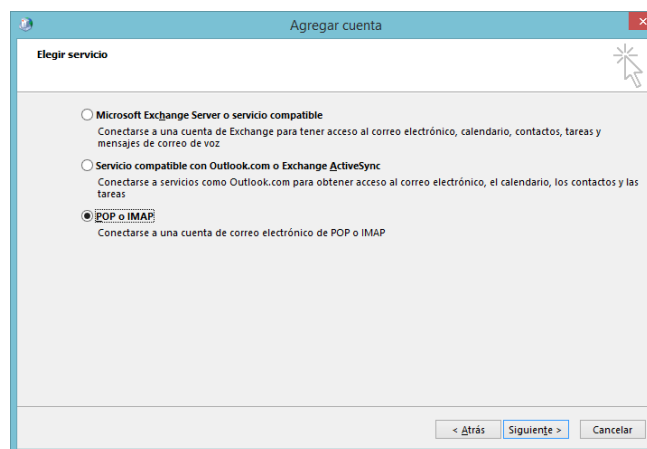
Agregar cuenta

Elegir servicio

Microsoft Exchange Server o servicio compatible
Conectarse a una cuenta de Exchange para tener acceso al correo electrónico, calendario, contactos, tareas y mensajes de correo de voz

Servicio compatible con Outlook.com o Exchange ActiveSync
Conectarse a servicios como Outlook.com para obtener acceso al correo electrónico, el calendario, los contactos y las tareas

POP o IMAP
Conectarse a una cuenta de correo electrónico de POP o IMAP

< Atrás
Siguiente >
Cancelar